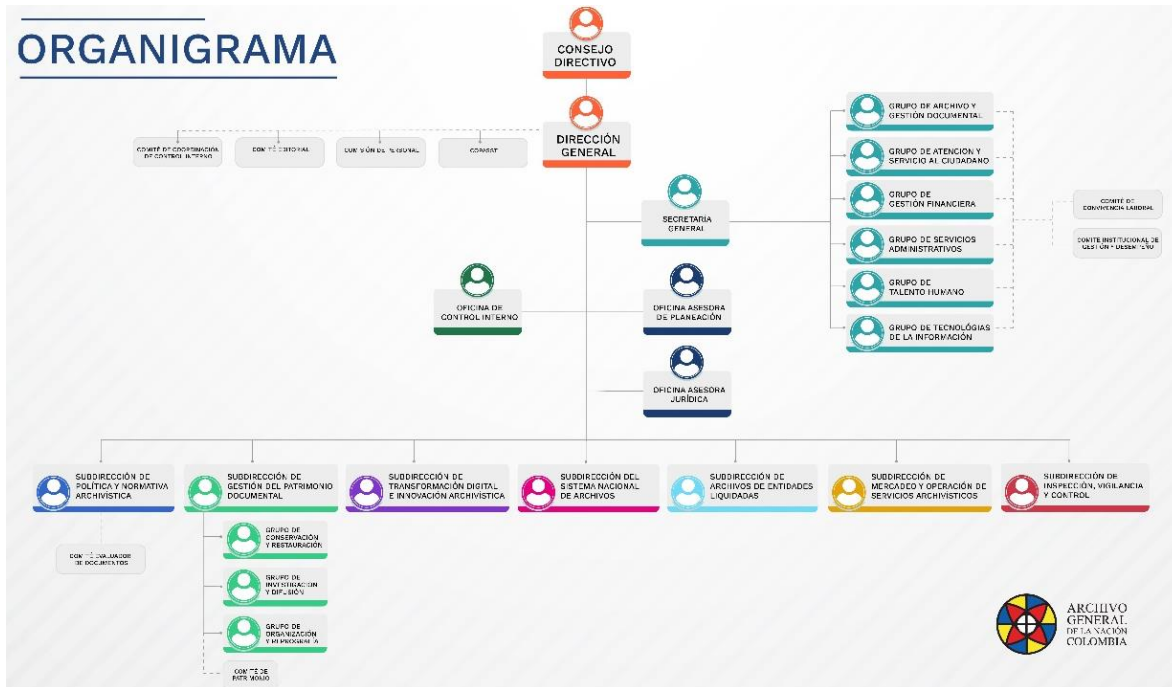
ORGANIGRAMA

CONSEJO DIRECTIVO

DIRECCIÓN GENERAL

COMITÉ DE COORDINACIÓN DE CONTROL INTERNO

COMITÉ EDITORIAL

COMISIÓN DE PERSONAL

COPASST

SECRETARÍA GENERAL

GRUPO DE ARCHIVO Y GESTIÓN DOCUMENTAL

GRUPO DE ATENCIÓN Y SERVICIO AL CIUDADANO

GRUPO DE GESTIÓN FINANCIERA

GRUPO DE SERVICIOS ADMINISTRATIVOS

GRUPO DE TALENTO HUMANO

GRUPO DE TECNOLOGÍAS DE LA INFORMACIÓN

COMITÉ DE CONVIVENCIA LABORAL

COMITÉ INSTITUCIONAL DE GESTIÓN Y DESEMPEÑO

OFICINA DE CONTROL INTERNO

OFICINA ASESORA DE PLANEACIÓN

OFICINA ASESORA JURÍDICA

SUBDIRECCIÓN DE POLÍTICA Y NORMATIVA ARCHIVÍSTICA

SUBDIRECCIÓN DE GESTIÓN DEL PATRIMONIO DOCUMENTAL

SUBDIRECCIÓN DE TRANSFORMACIÓN DIGITAL E INNOVACIÓN ARCHIVÍSTICA

SUBDIRECCIÓN DEL SISTEMA NACIONAL DE ARCHIVOS

SUBDIRECCIÓN DE ARCHIVOS DE ENTIDADES LIQUIDADAS

SUBDIRECCIÓN DE MERCADEO Y OPERACIÓN DE SERVICIOS ARCHIVÍSTICOS

SUBDIRECCIÓN DE INSPECCIÓN, VIGILANCIA Y CONTROL

COMITÉ EVALUADOR DE DOCUMENTOS

GRUPO DE CONSERVACIÓN Y RESTAURACIÓN

GRUPO DE INVESTIGACIÓN Y DIFUSIÓN

GRUPO DE ORGANIZACIÓN Y REPROGRAFÍA

COMITÉ DE PATRIMONIO

ARCHIVO GENERAL DE LA NACIÓN COLOMBIA